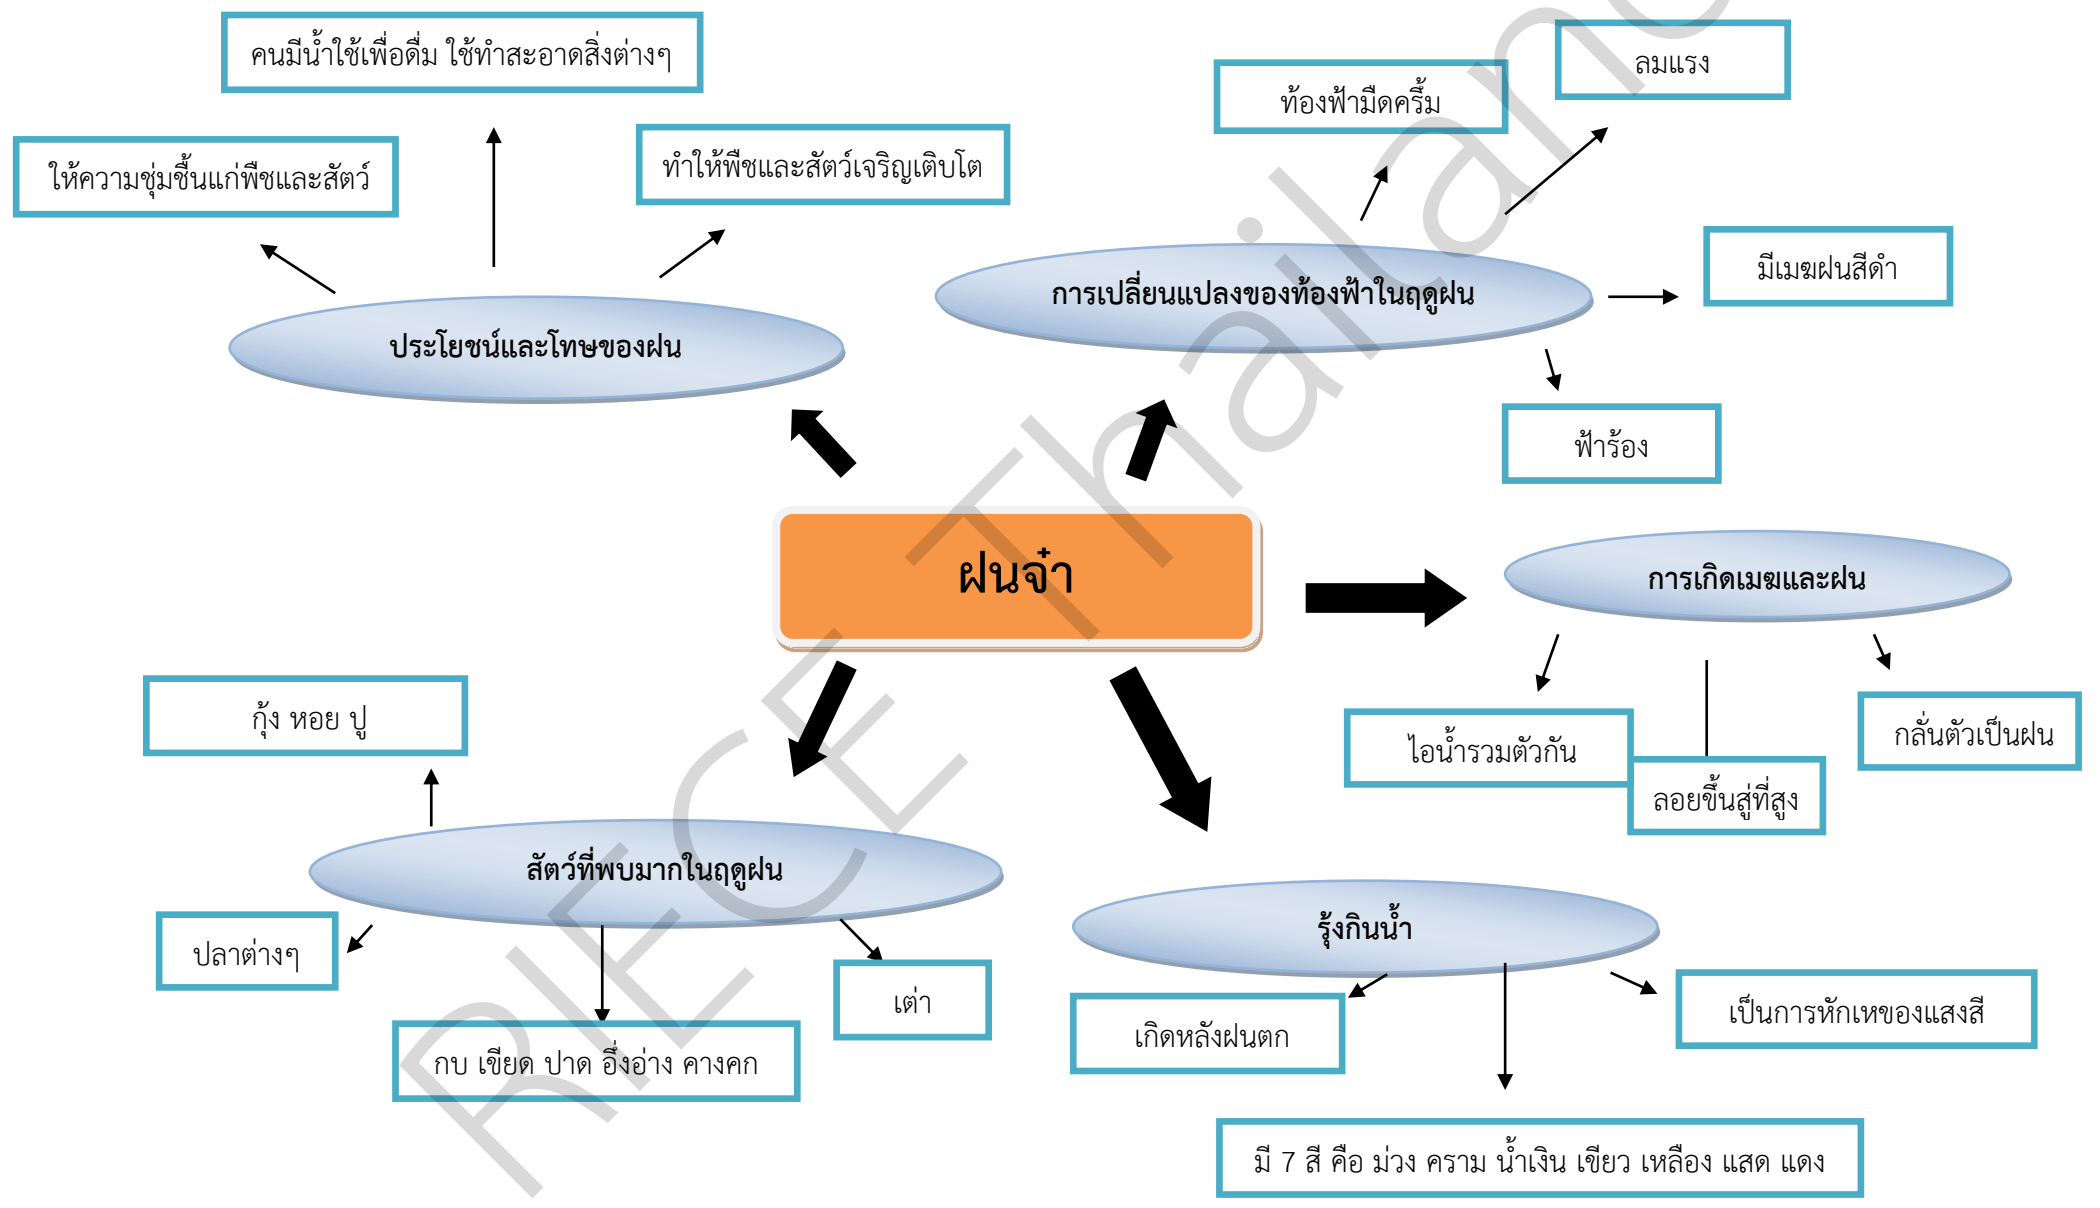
คนมีน้ำใช้เพื่อดื่ม ใช้ทำสะอาดสิ่งต่างๆ

ให้ความชุ่มชื้นแก่พืชและสัตว์

ทำให้พืชและสัตว์เจริญเติบโต

ประโยชน์และโทษของฝน

ท้องฟ้ามืดครึ้ม

ลมแรง

การเปลี่ยนแปลงของท้องฟ้าในฤดูฝน

มีเมฆฝนสีดำ

ฟ้าร้อง

ฝนจ๋า

การเกิดเมฆและฝน

ไอน้ำรวมตัวกัน

ลอยขึ้นสู่ที่สูง

กลั่นตัวเป็นฝน

กุ้ง หอย ปู

สัตว์ที่พบมากในฤดูฝน

ปลาต่างๆ

เต่า

กบ เขียด ปาด อึ่งอ่าง คางคก

รุ้งกินน้ำ

เกิดหลังฝนตก

เป็นการหักเหของแสงสี

มี 7 สี คือ ม่วง คราม น้ำเงิน เขียว เหลือง แสด แดง

RIECThailand